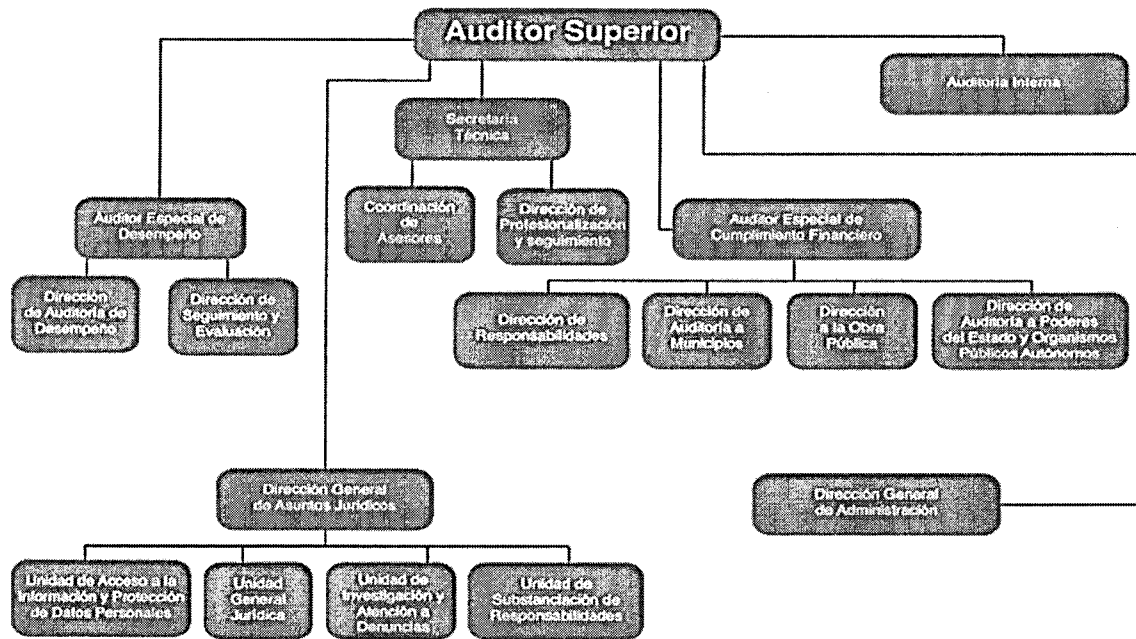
Auditor Superior

Auditoría Interna

Secretaría Técnica

Coordinación de Asesores

Dirección de Profesionalización y seguimiento

Auditor Especial de Desempeño

Dirección de Auditoría de Desempeño

Dirección de Seguimiento y Evaluación

Auditor Especial de Cumplimiento Financiero

Dirección de Responsabilidades

Dirección de Auditoría a Municipios

Dirección a la Obra Pública

Dirección de Auditoría a Poderes del Estado y Organismos Públicos Autónomos

Dirección General de Asuntos Jurídicos

Unidad de Acceso a la Información y Protección de Datos Personales

Unidad General Jurídica

Unidad de Investigación y Atención a Denuncias

Unidad de Substanciación de Responsabilidades

Dirección General de Administración